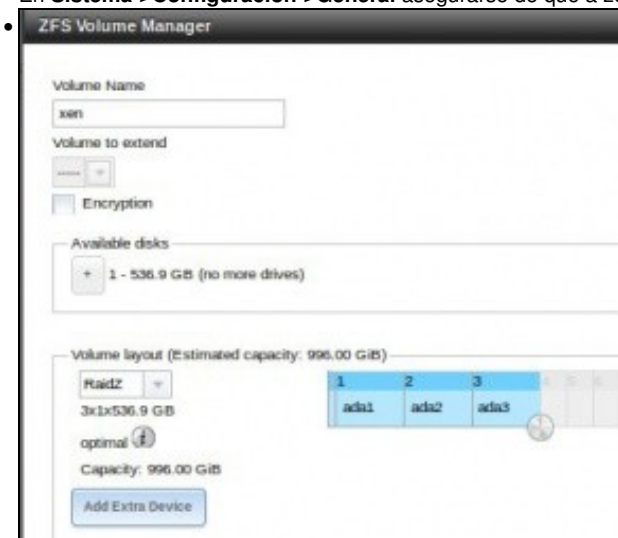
En **Sistema > Configuración > General** asegurarse de que a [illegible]

ZFS Volume Manager

Volume Name

xen

Volume to extend

----

Encryption

Available disks

+ 1 - 536.9 GB (no more drives)

Volume layout (Estimated capacity: 996.00 GiB)

RaidZ

3x1x536.9 GB

optimal

Capacity: 996.00 GiB

Add Extra Device

| 1 | 2 | 3 |
|---|---|---|
| ada1 | ada2 | ada3 |